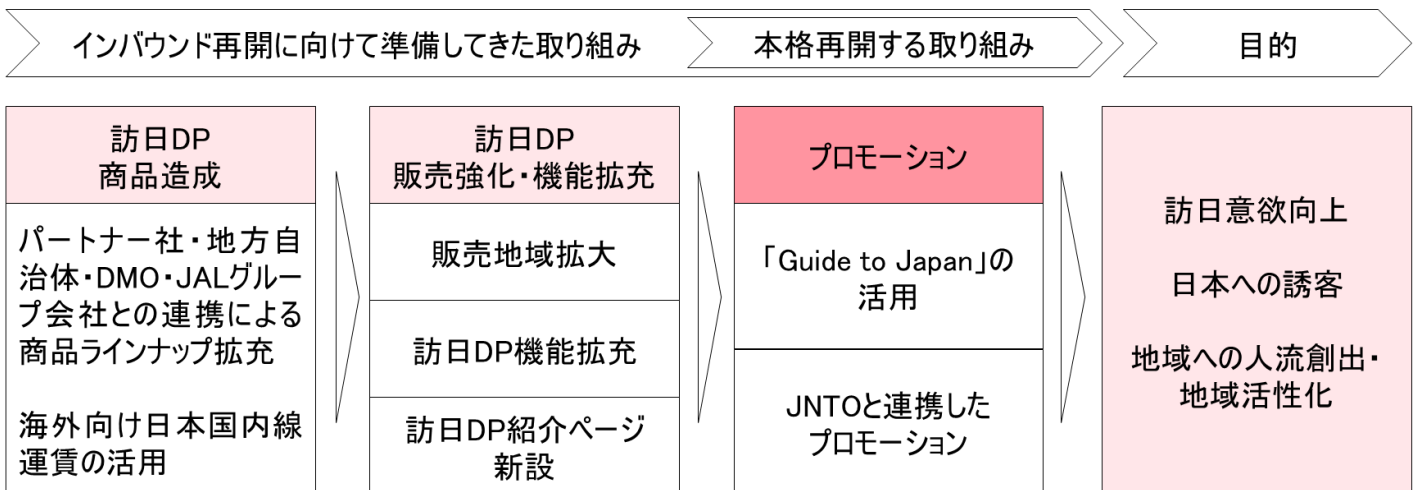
インバウンド再開に向けて準備してきた取り組み

本格再開する取り組み

目的

訪日DP
商品造成

パートナー社・地方自治体・DMO・JALグループ会社との連携による商品ラインナップ拡充

海外向け日本国内線運賃の活用

訪日DP
販売強化・機能拡充

販売地域拡大

訪日DP機能拡充

訪日DP紹介ページ新設

プロモーション

「Guide to Japan」の活用

JNTOと連携したプロモーション

訪日意欲向上

日本への誘客

地域への人流創出・地域活性化